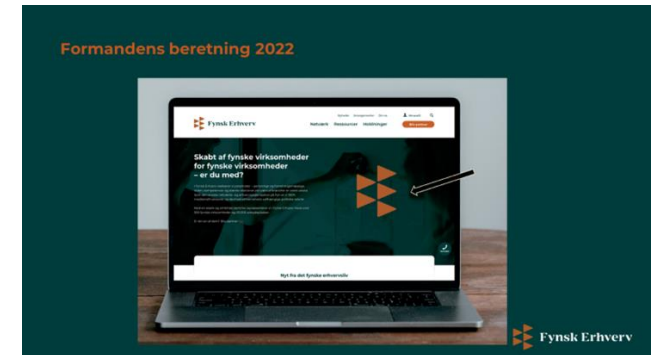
Formandens beretning 2022

Fynsk Erhverv

Netværk Ressourcer Holdninger

Bliv medlem

Skabt af fynske virksomheder for fynske virksomheder – er du med?

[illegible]

Nyt fra det fynske erhvervsliv

Fynsk Erhverv